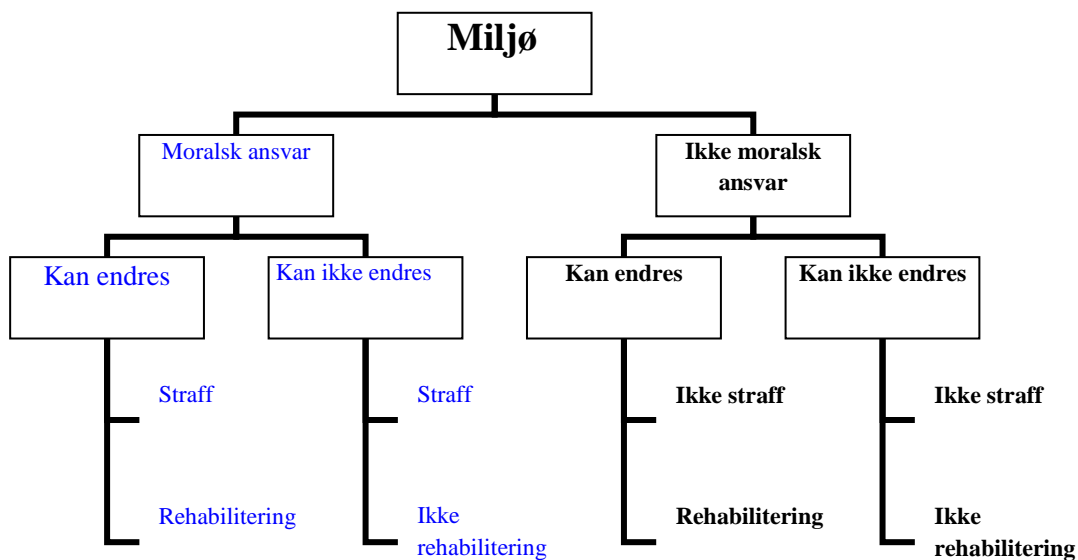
Miljø

Moralsk ansvar

Ikke moralsk ansvar

Kan endres

Straff

Rehabilitering

Kan ikke endres

Straff

Ikke rehabilitering

Kan endres

Ikke straff

Rehabilitering

Kan ikke endres

Ikke straff

Ikke rehabilitering